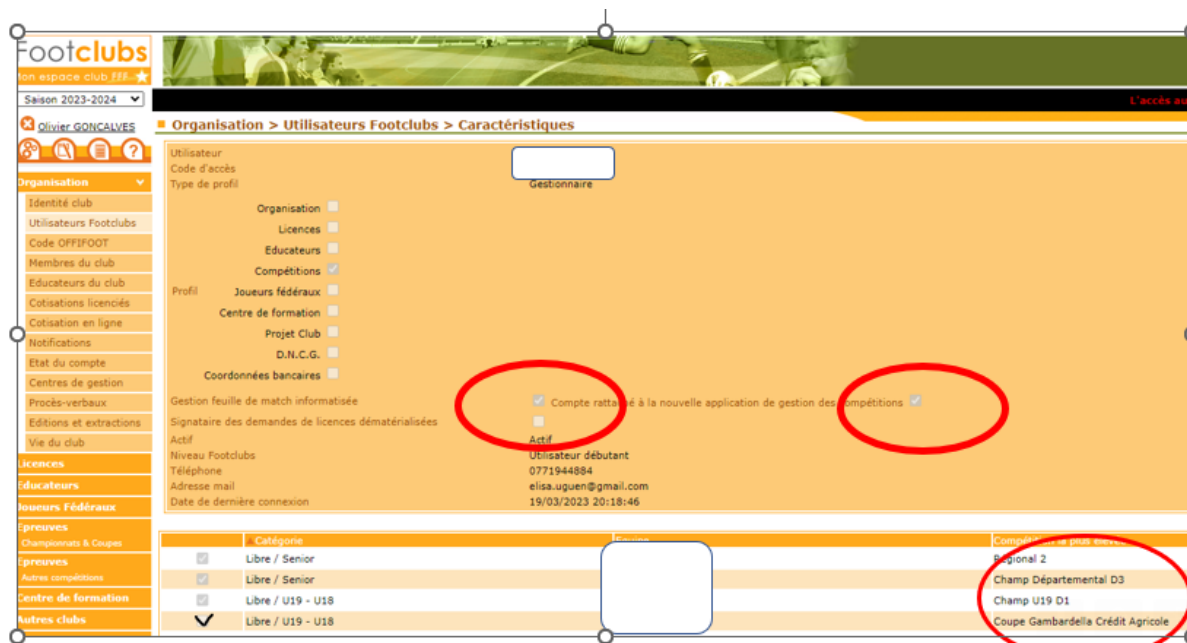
Footclubs
Mon espace club FFF

Saison 2023-2024

L'accès au

Olivier GONCALVES

Organisation
Identité club
Utilisateurs Footclubs
Code OFFIFOOT
Membres du club
Educateurs du club
Cotisations licenciés
Cotisation en ligne
Notifications
Etat du compte
Centres de gestion
Procès-verbaux
Editions et extractions
Vie du club
Licences
Educateurs
Joueurs Fédéraux
Epreuves
Championnats & Coupes
Epreuves
Autres compétitions
Centre de formation
Autres clubs

Organisation > Utilisateurs Footclubs > Caractéristiques

Utilisateur
Code d'accès
Type de profil Gestionnaire

Organisation
Licences
Educateurs
Compétitions
Profil Joueurs fédéraux
Centre de formation
Projet Club
D.N.C.G.
Coordonnées bancaires

Gestion feuille de match informatisée Compte rattaché à la nouvelle application de gestion des compétitions
Signataire des demandes de licences dématérialisées
Actif Actif
Niveau Footclubs Utilisateur débutant
Téléphone 0771944884
Adresse mail elisa.uguen@gmail.com
Date de dernière connexion 19/03/2023 20:18:46

| | Catégorie | Equipe | Compét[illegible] la plus élevée |
|---|---|---|---|
| | Libre / Senior | | Régional 2 |
| | Libre / Senior | | Champ Départemental D3 |
| | Libre / U19 - U18 | | Champ U19 D1 |
| | Libre / U19 - U18 | | Coupe Gambardella Crédit Agricole |